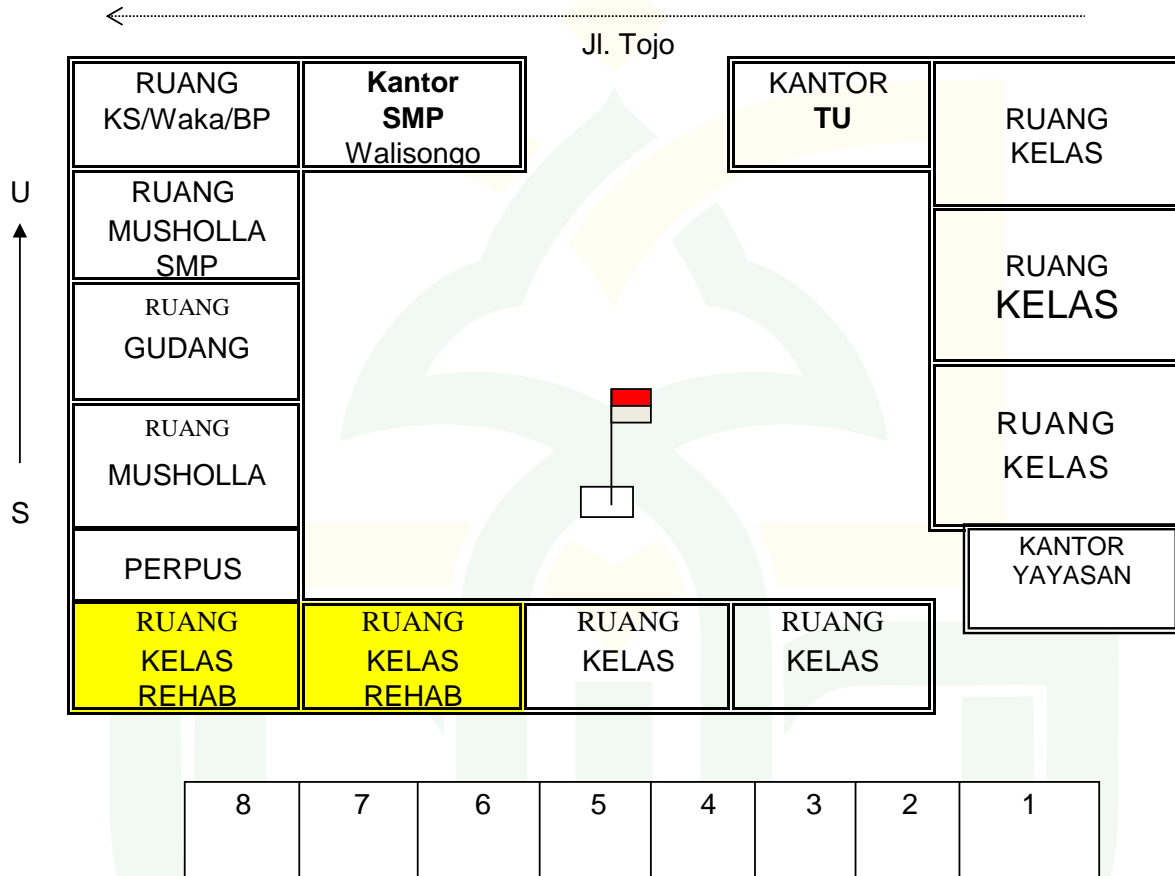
Jl. Tojo

RUANG KS/Waka/BP

Kantor SMP Walisongo

KANTOR TU

RUANG KELAS

U

S

RUANG MUSHOLLA SMP

RUANG KELAS

RUANG GUDANG

RUANG MUSHOLLA

RUANG KELAS

PERPUS

KANTOR YAYASAN

RUANG KELAS REHAB

RUANG KELAS REHAB

RUANG KELAS

RUANG KELAS

| 8 | 7 | 6 | 5 | 4 | 3 | 2 | 1 |
|---|---|---|---|---|---|---|---|
| | | | | | | | |